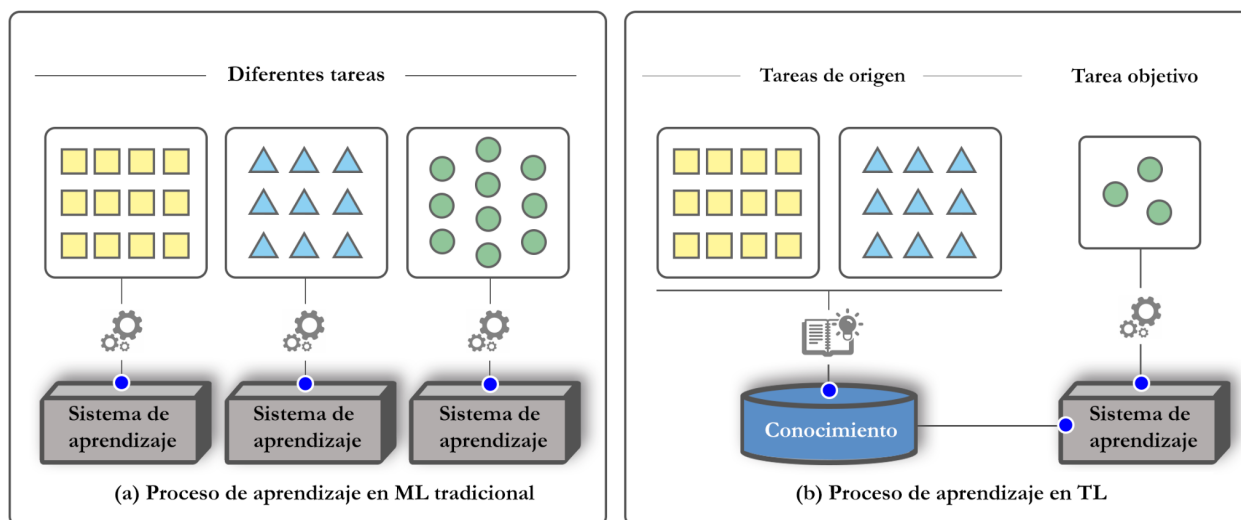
Diferentes tareas

Sistema de aprendizaje

Sistema de aprendizaje

Sistema de aprendizaje

(a) Proceso de aprendizaje en ML tradicional

Tareas de origen

Tarea objetivo

Conocimiento

Sistema de aprendizaje

(b) Proceso de aprendizaje en TL